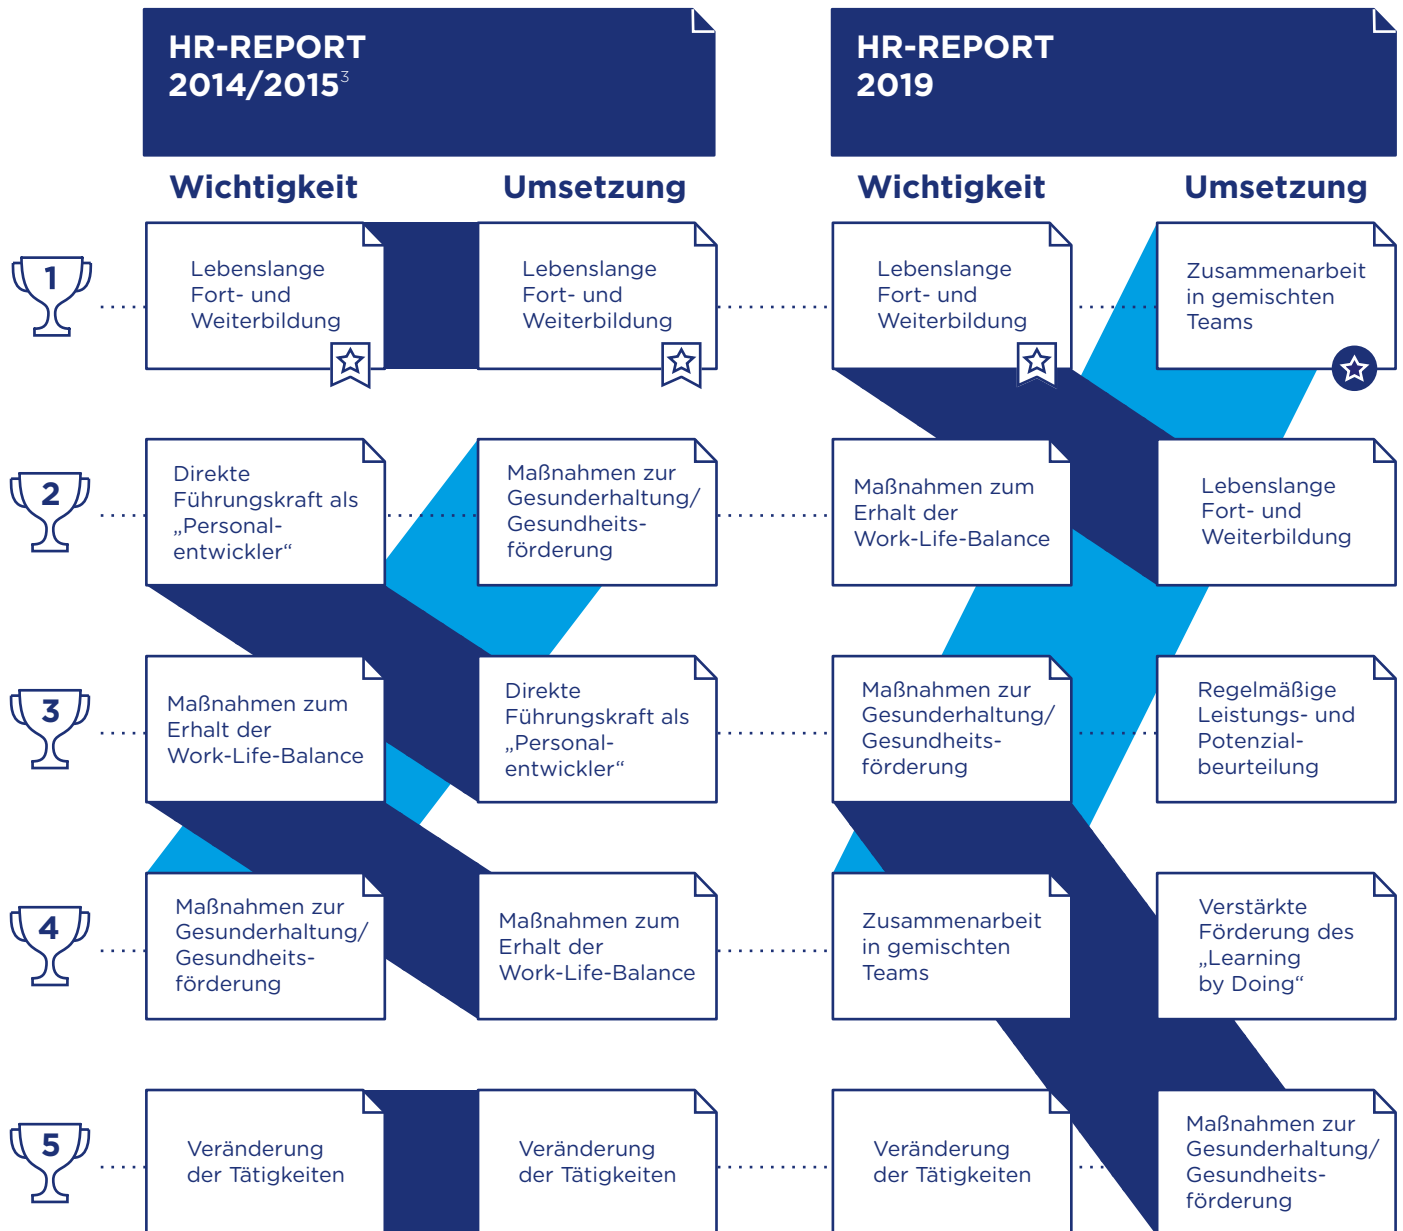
HR-REPORT 2014/2015$^{3}$

HR-REPORT 2019

| | Wichtigkeit | Umsetzung | Wichtigkeit | Umsetzung |
|---|---|---|---|---|
| 1 | Lebenslange Fort- und Weiterbildung | Lebenslange Fort- und Weiterbildung | Lebenslange Fort- und Weiterbildung | Zusammenarbeit in gemischten Teams |
| 2 | Direkte Führungskraft als „Personalentwickler“ | Maßnahmen zur Gesunderhaltung/ Gesundheitsförderung | Maßnahmen zum Erhalt der Work-Life-Balance | Lebenslange Fort- und Weiterbildung |
| 3 | Maßnahmen zum Erhalt der Work-Life-Balance | Direkte Führungskraft als „Personalentwickler“ | Maßnahmen zur Gesunderhaltung/ Gesundheitsförderung | Regelmäßige Leistungs- und Potenzialbeurteilung |
| 4 | Maßnahmen zur Gesunderhaltung/ Gesundheitsförderung | Maßnahmen zum Erhalt der Work-Life-Balance | Zusammenarbeit in gemischten Teams | Verstärkte Förderung des „Learning by Doing“ |
| 5 | Veränderung der Tätigkeiten | Veränderung der Tätigkeiten | Veränderung der Tätigkeiten | Maßnahmen zur Gesunderhaltung/ Gesundheitsförderung |